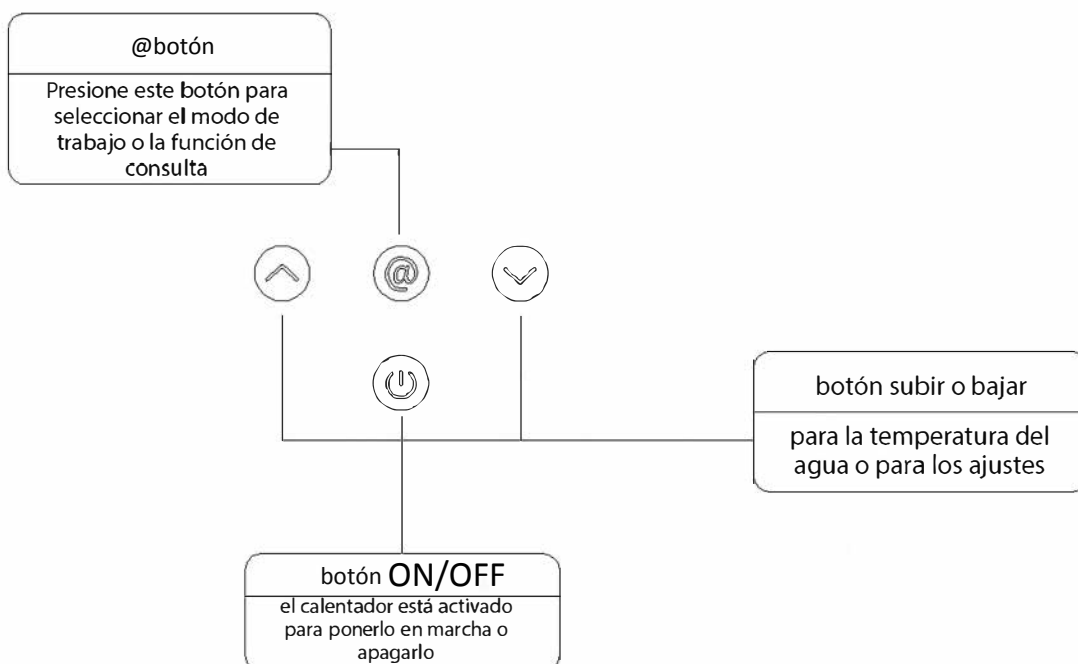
@botón

Presione este botón para seleccionar el modo de trabajo o la función de consulta

@

botón subir o bajar

para la temperatura del agua o para los ajustes

botón ON/OFF

el calentador está activado para ponerlo en marcha o apagarlo